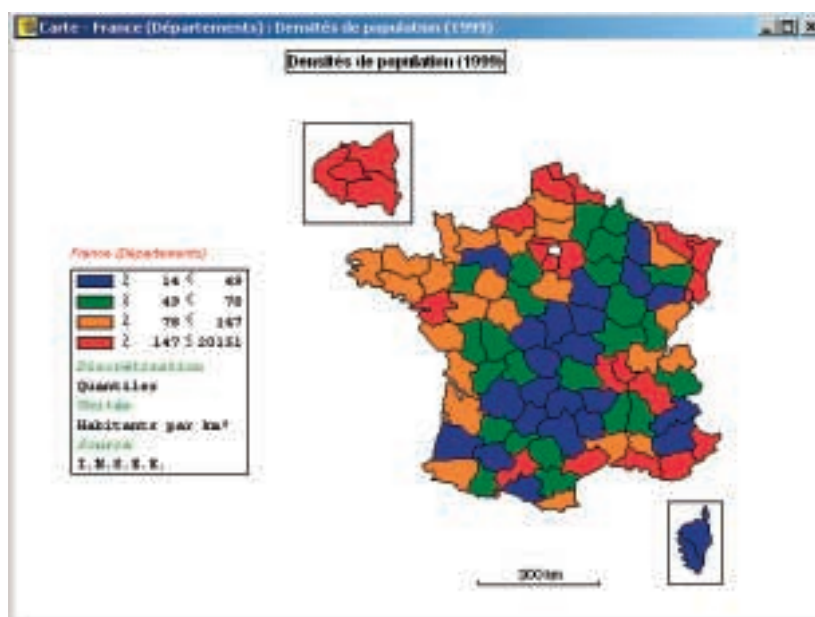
Carte - France (Départements) : Densités de population (1999)

Densités de population (1999)

France (Départements)

| | | | | |
|---|---|---|---|---|
| | ≥ | 14 | ≤ | 49 |
| | ≥ | 49 | ≤ | 78 |
| | ≥ | 78 | ≤ | 147 |
| | ≥ | 147 | ≤ | 20151 |

Discrétisation
Quantiles
Unités
Habitants par km²
Source
I.N.S.E.E.

300km